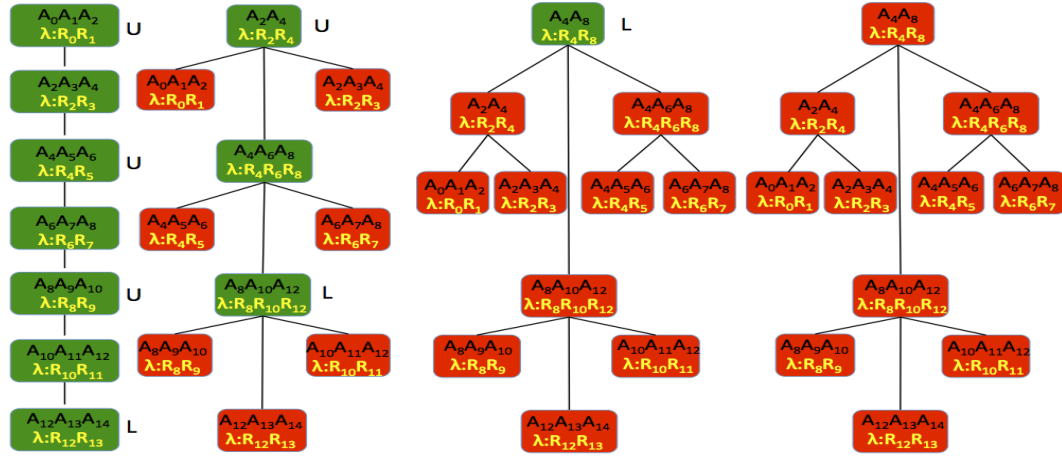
$A_0A_1A_2$
$\lambda:R_0R_1$
U

$A_2A_3A_4$
$\lambda:R_2R_3$

$A_4A_5A_6$
$\lambda:R_4R_5$
U

$A_6A_7A_8$
$\lambda:R_6R_7$

$A_8A_9A_{10}$
$\lambda:R_8R_9$
U

$A_{10}A_{11}A_{12}$
$\lambda:R_{10}R_{11}$

$A_{12}A_{13}A_{14}$
$\lambda:R_{12}R_{13}$
L

$A_2A_4$
$\lambda:R_2R_4$
U

$A_0A_1A_2$
$\lambda:R_0R_1$

$A_2A_3A_4$
$\lambda:R_2R_3$

$A_4A_6A_8$
$\lambda:R_4R_6R_8$

$A_4A_5A_6$
$\lambda:R_4R_5$

$A_6A_7A_8$
$\lambda:R_6R_7$

$A_8A_{10}A_{12}$
$\lambda:R_8R_{10}R_{12}$
L

$A_8A_9A_{10}$
$\lambda:R_8R_9$

$A_{10}A_{11}A_{12}$
$\lambda:R_{10}R_{11}$

$A_{12}A_{13}A_{14}$
$\lambda:R_{12}R_{13}$

$A_4A_8$
$\lambda:R_4R_8$
L

$A_2A_4$
$\lambda:R_2R_4$

$A_4A_6A_8$
$\lambda:R_4R_6R_8$

$A_0A_1A_2$
$\lambda:R_0R_1$

$A_2A_3A_4$
$\lambda:R_2R_3$

$A_4A_5A_6$
$\lambda:R_4R_5$

$A_6A_7A_8$
$\lambda:R_6R_7$

$A_8A_{10}A_{12}$
$\lambda:R_8R_{10}R_{12}$

$A_8A_9A_{10}$
$\lambda:R_8R_9$

$A_{10}A_{11}A_{12}$
$\lambda:R_{10}R_{11}$

$A_{12}A_{13}A_{14}$
$\lambda:R_{12}R_{13}$

$A_4A_8$
$\lambda:R_4R_8$

$A_2A_4$
$\lambda:R_2R_4$

$A_4A_6A_8$
$\lambda:R_4R_6R_8$

$A_0A_1A_2$
$\lambda:R_0R_1$

$A_2A_3A_4$
$\lambda:R_2R_3$

$A_4A_5A_6$
$\lambda:R_4R_5$

$A_6A_7A_8$
$\lambda:R_6R_7$

$A_8A_{10}A_{12}$
$\lambda:R_8R_{10}R_{12}$

$A_8A_9A_{10}$
$\lambda:R_8R_9$

$A_{10}A_{11}A_{12}$
$\lambda:R_{10}R_{11}$

$A_{12}A_{13}A_{14}$
$\lambda:R_{12}R_{13}$